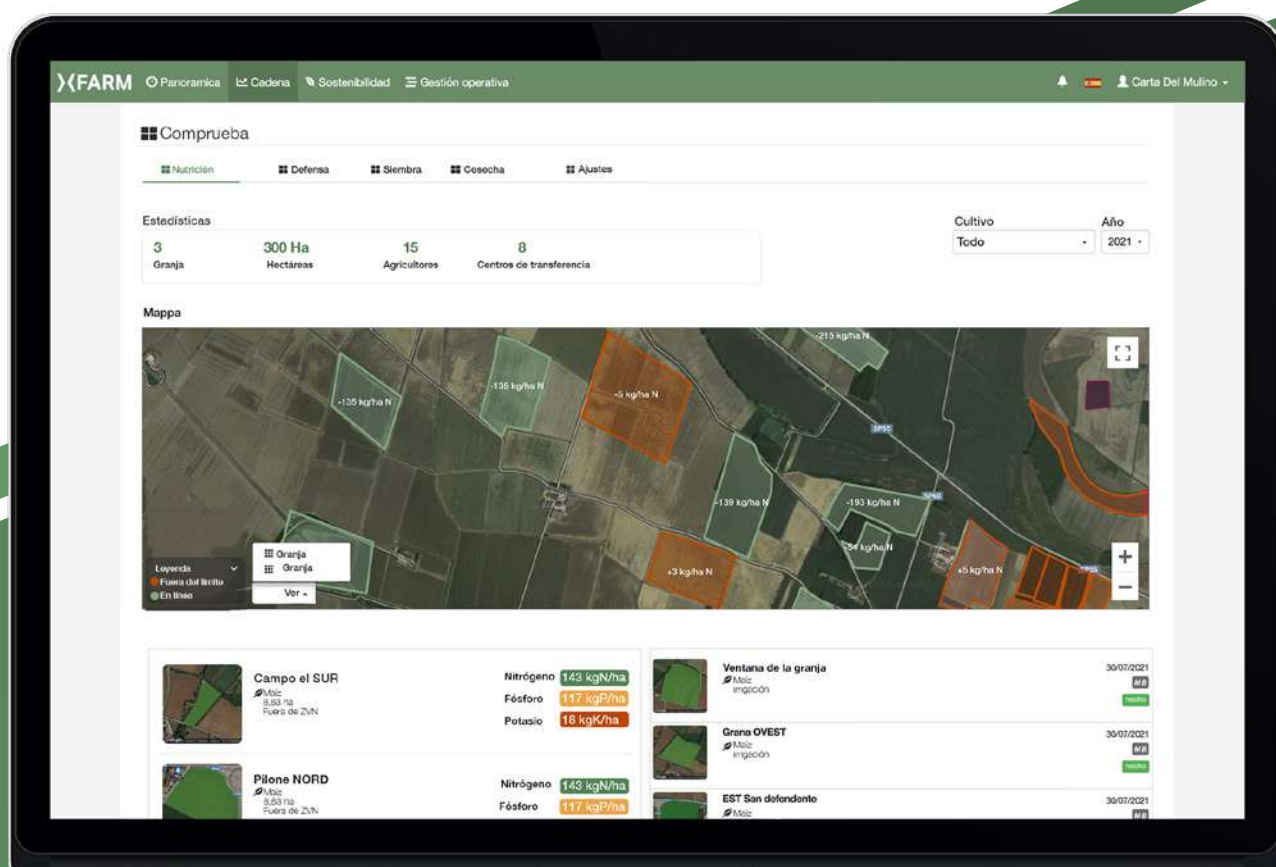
XFARM Panoramica Cadena Sostenibilidad Gestión operativa Carta Del Mulino

Comprueba

Nutrición Defensa Siembra Cosecha Ajustes

Estadísticas

| 3 | 300 Ha | 15 | 8 |
|---|---|---|---|
| Granja | Hectáreas | Agricultores | Centros de transferencia |

Cultivo
Todo

Año
2021

Mappa

-215 kg/ha N
-135 kg/ha N
-135 kg/ha N
-5 kg/ha N
SP55
-139 kg/ha N
-193 kg/ha N
-54 kg/ha N
+3 kg/ha N
+5 kg/ha N

Leyenda
Fuera del limite
En linea

Granja
Granja
Ver

+
−

Campo el SUR
Maíz
8,53 ha
Fuera de ZVN
Nitrógeno 143 kgN/ha
Fósforo 117 kgP/ha
Potasio 18 kgK/ha

Pilone NORD
Maíz
8,53 ha
Fuera de ZVN
Nitrógeno 143 kgN/ha
Fósforo 117 kgP/ha

Ventana de la granja
Maíz
Irrigación
30/07/2021
MB
hecho

Grana OVEST
Maíz
Irrigación
30/07/2021
MB
hecho

EST San defendente
Maíz
30/07/2021
MB